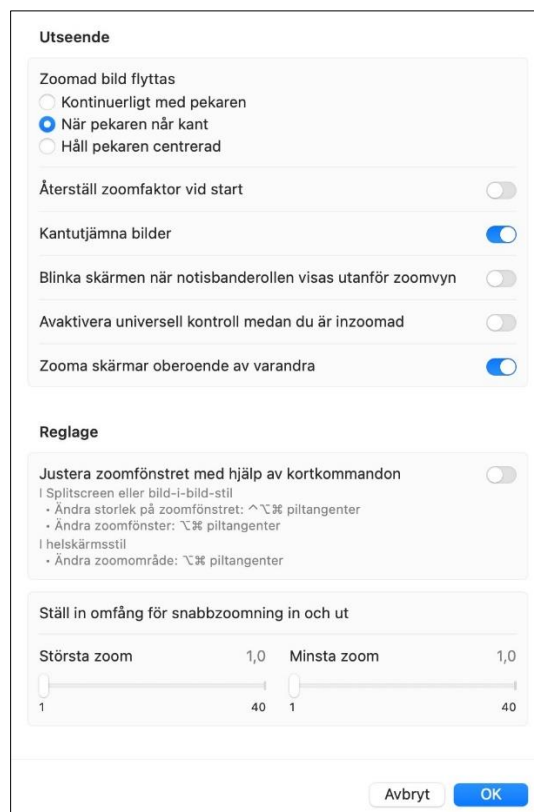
Utseende

Zoomad bild flyttas
Kontinuerligt med pekaren
När pekaren når kant
Håll pekaren centrerad

Återställ zoomfaktor vid start

Kantutjämna bilder

Blinka skärmen när notisbanderollen visas utanför zoomvyn

Avaktivera universell kontroll medan du är inzoomad

Zooma skärmar oberoende av varandra

Reglage

Justera zoomfönstret med hjälp av kortkommandon
I Splitscreen eller bild-i-bild-stil
• Ändra storlek på zoomfönstret: ^⌥⌘ piltangenter
• Ändra zoomfönster: ⌥⌘ piltangenter
I helskärmsstil
• Ändra zoomområde: ⌥⌘ piltangenter

Ställ in omfång för snabbzoomning in och ut

Största zoom 1,0
1 40

Minsta zoom 1,0
1 40

Avbryt
OK